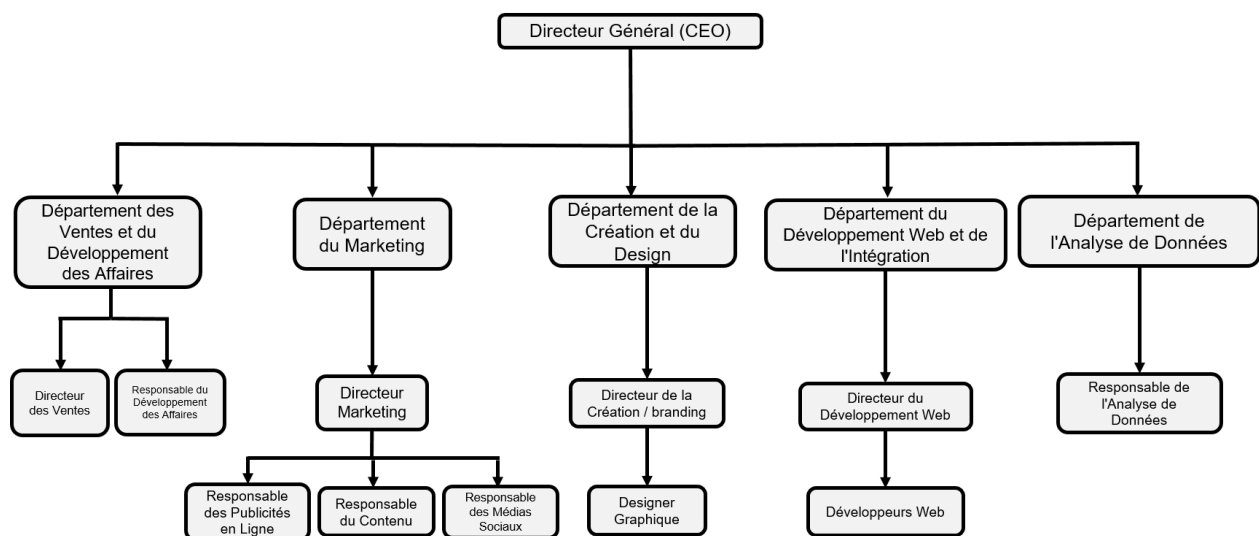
Directeur Général (CEO)

Département des Ventes et du Développement des Affaires

Directeur des Ventes

Responsable du Développement des Affaires

Département du Marketing

Directeur Marketing

Responsable des Publicités en Ligne

Responsable du Contenu

Responsable des Médias Sociaux

Département de la Création et du Design

Directeur de la Création / branding

Designer Graphique

Département du Développement Web et de l'Intégration

Directeur du Développement Web

Développeurs Web

Département de l'Analyse de Données

Responsable de l'Analyse de Données